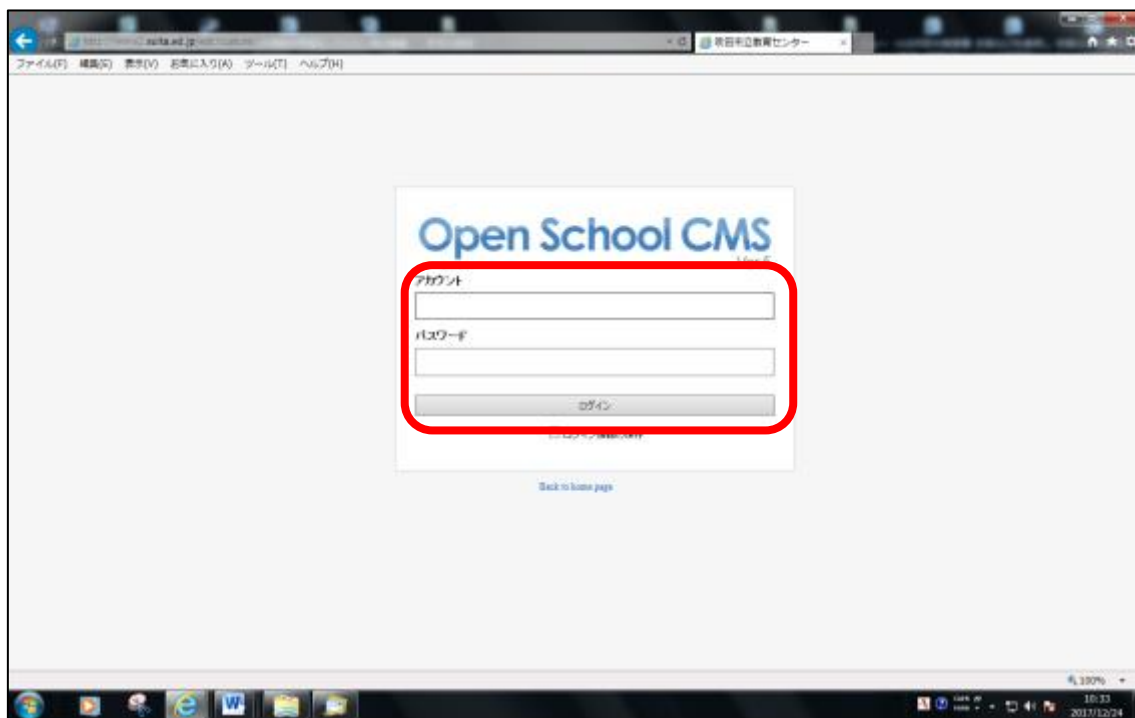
http://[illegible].suita.ed.jp/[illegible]
吹田市立教育センター
ファイル(F) 編集(E) 表示(V) お気に入り(A) ツール(T) ヘルプ(H)

Open School CMS
Ver.5

アカウント

パスワード

ログイン

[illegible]

Back to home page

100%

10:33
2017/12/24